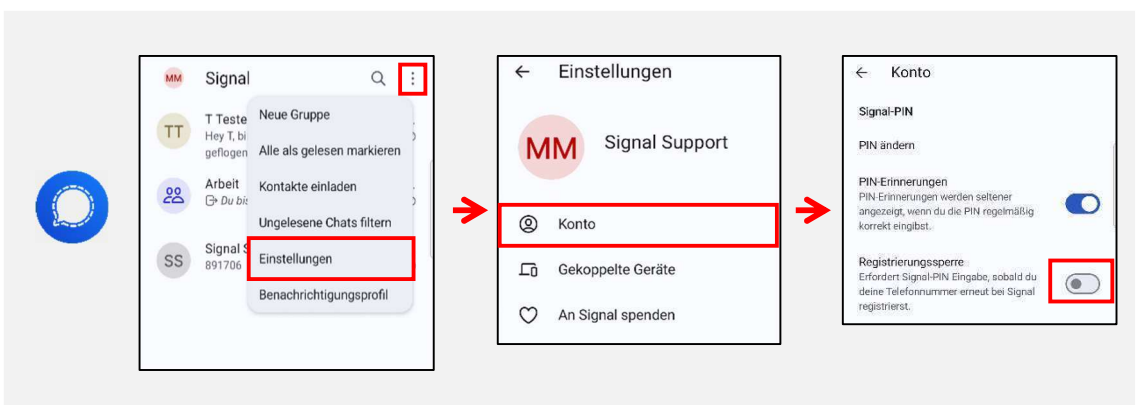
MM Signal

TT T Teste
Hey T, bi
geflogen

Arbeit
Du bis

SS Signal S
891706

Neue Gruppe
Alle als gelesen markieren
Kontakte einladen
Ungelesene Chats filtern
Einstellungen
Benachrichtigungsprofil

Einstellungen

MM Signal Support

Konto
Gekoppelte Geräte
An Signal spenden

Konto

Signal-PIN

PIN ändern

PIN-Erinnerungen
PIN-Erinnerungen werden seltener angezeigt, wenn du die PIN regelmäßig korrekt eingibst.

Registrierungssperre
Erfordert Signal-PIN Eingabe, sobald du deine Telefonnummer erneut bei Signal registrierst.